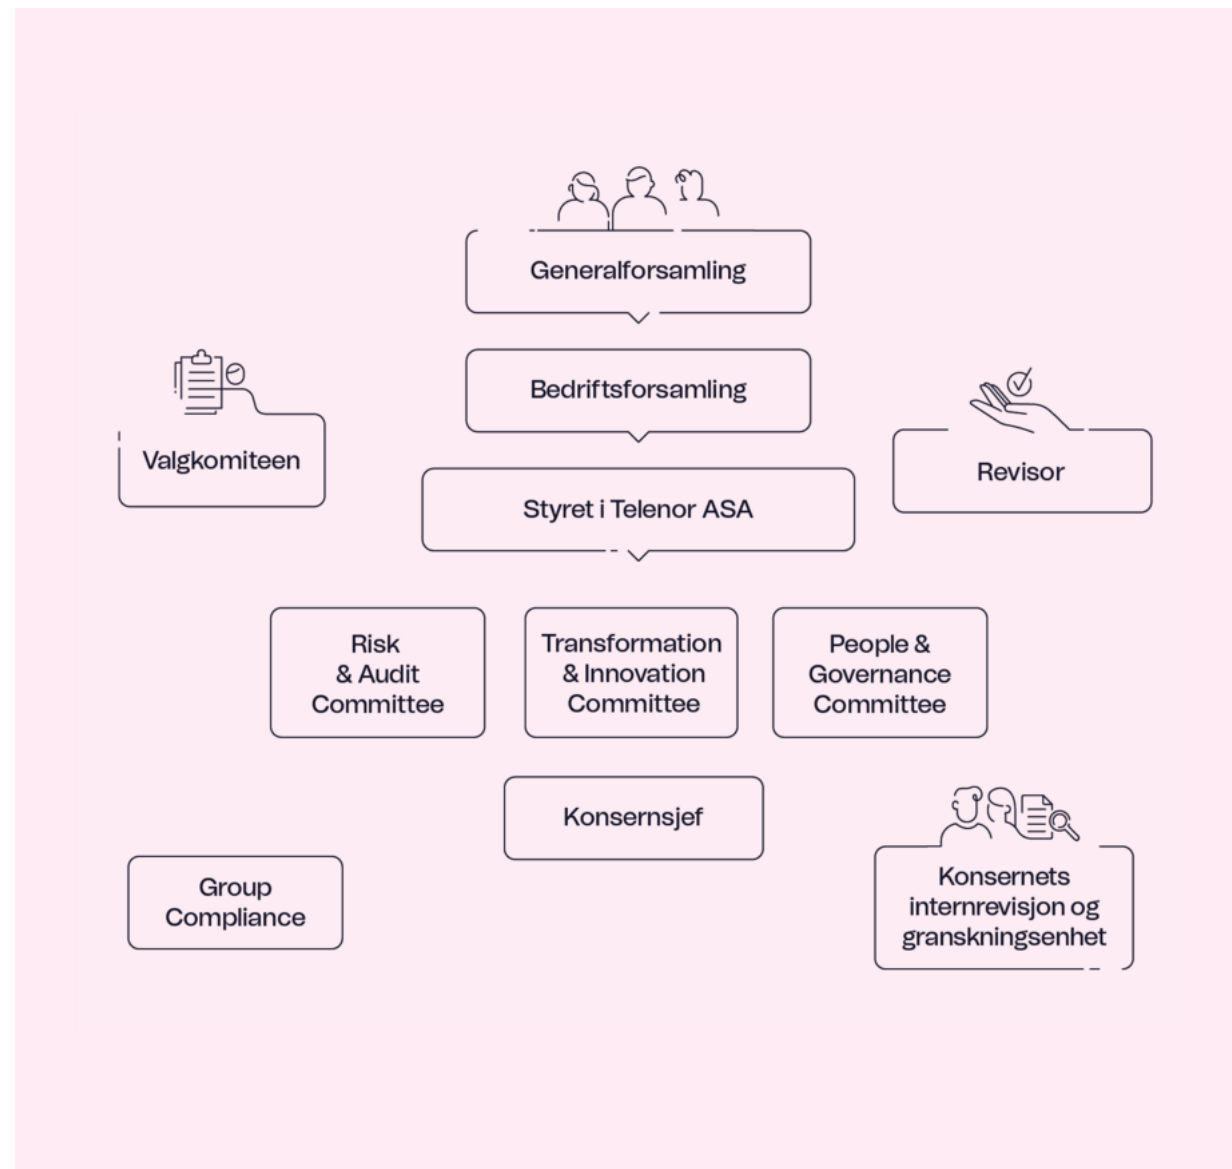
Generalforsamling

Bedriftsforsamling

Valgkomiteen

Revisor

Styret i Telenor ASA

Risk & Audit Committee

Transformation & Innovation Committee

People & Governance Committee

Konsernsjef

Group Compliance

Konsernets internrevisjon og granskningsenhet